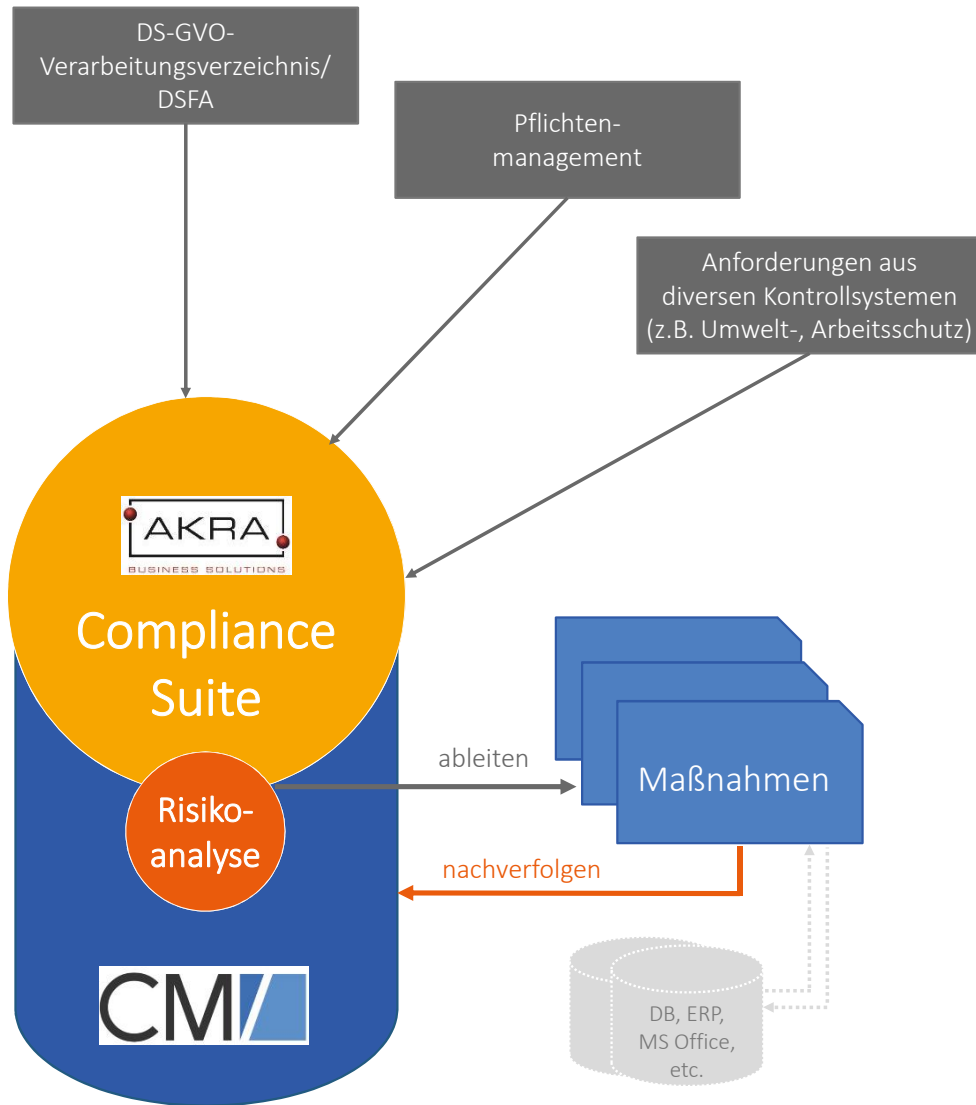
DS-GVO-Verarbeitungsverzeichnis/ DSFA

Pflichten-management

Anforderungen aus diversen Kontrollsystemen (z.B. Umwelt-, Arbeitsschutz)

AKRA
BUSINESS SOLUTIONS

Compliance Suite

Risiko-analyse

ableiten

Maßnahmen

nachverfolgen

CM

DB, ERP, MS Office, etc.